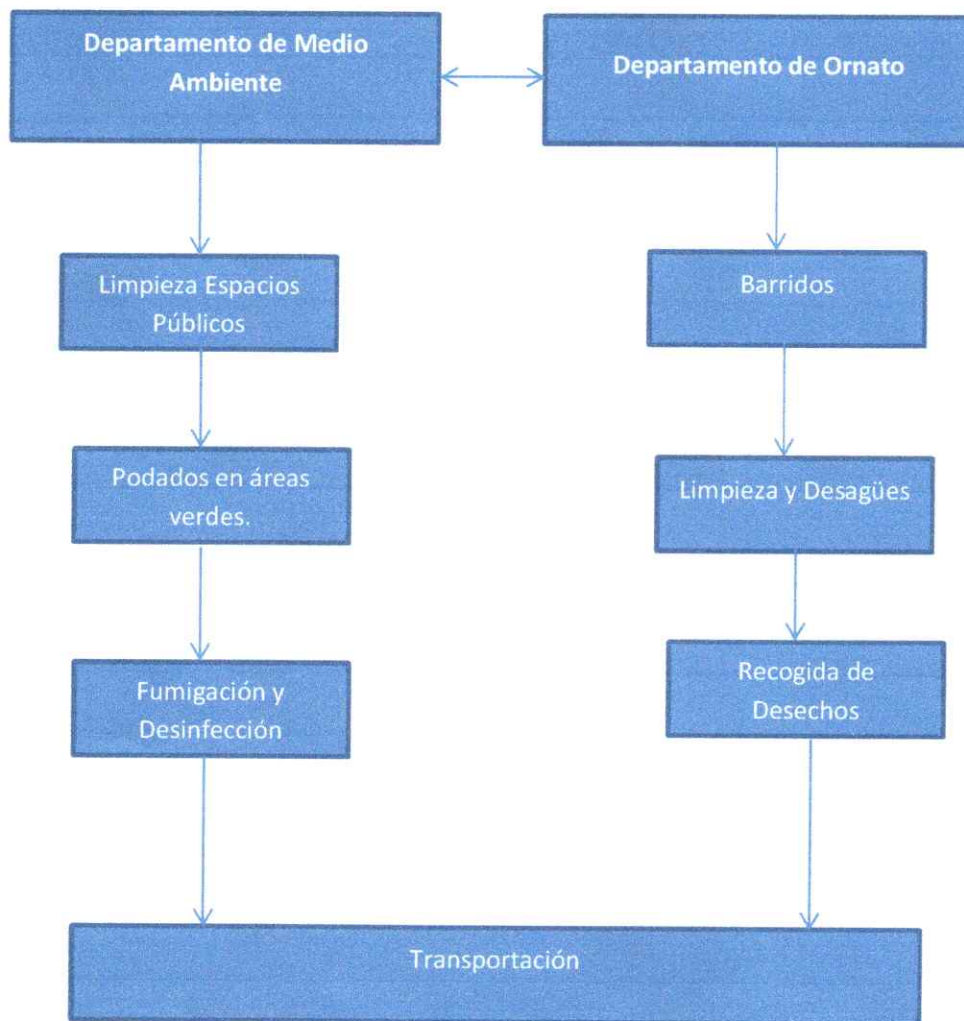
Departamento de Medio Ambiente

Departamento de Ornato

Limpieza Espacios Públicos

Barridos

Podados en áreas verdes.

Limpieza y Desagües

Fumigación y Desinfección

Recogida de Desechos

Transportación